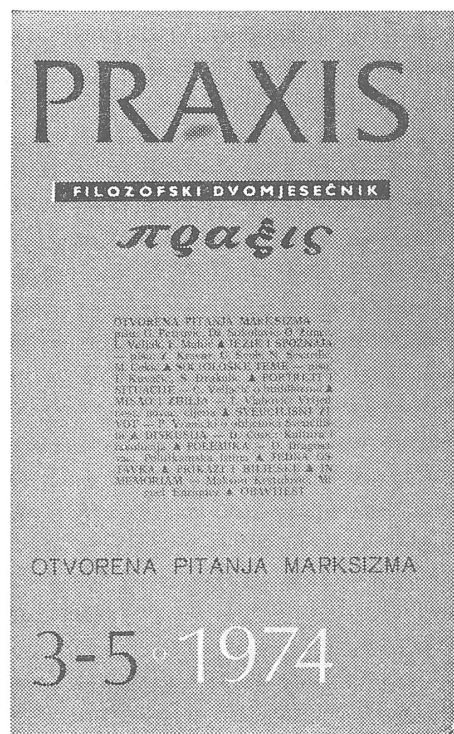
PRAXIS

FILOZOFSKI DVOMJESEČNIK

πραξις

OTVORENA PITANJA MARKSIZMA — pišu: G. Petrović, Dj. Šušnjić, G. Zima, I. Vejvoda, F. Makin ▲ JEZIK I SPOZNAJA — pišu: Ž. Krstić, D. Sredić, N. Stojkov, M. Čekić ▲ SOCIOLOŠKE TEME — pišu: F. Krasić, N. Dragošić ▲ PORTRETI I SUSRETI — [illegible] ▲ MISAO I ZBILJA — T. Vladović: Vrijednost, novac, tijelo ▲ SVEUČILIŠNI ŽIVOT — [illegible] ▲ DISKUSIJA — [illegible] ▲ POLEMIKA — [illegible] ▲ JEDNA OSTAVKA ▲ PRIKAZI I BILJEŠKE ▲ IN MEMORIAM — Mahmut Kitšmon, Miguel Enriquez ▲ OBAVIJESTI

OTVORENA PITANJA MARKSIZMA

3-5 ◦ 1974